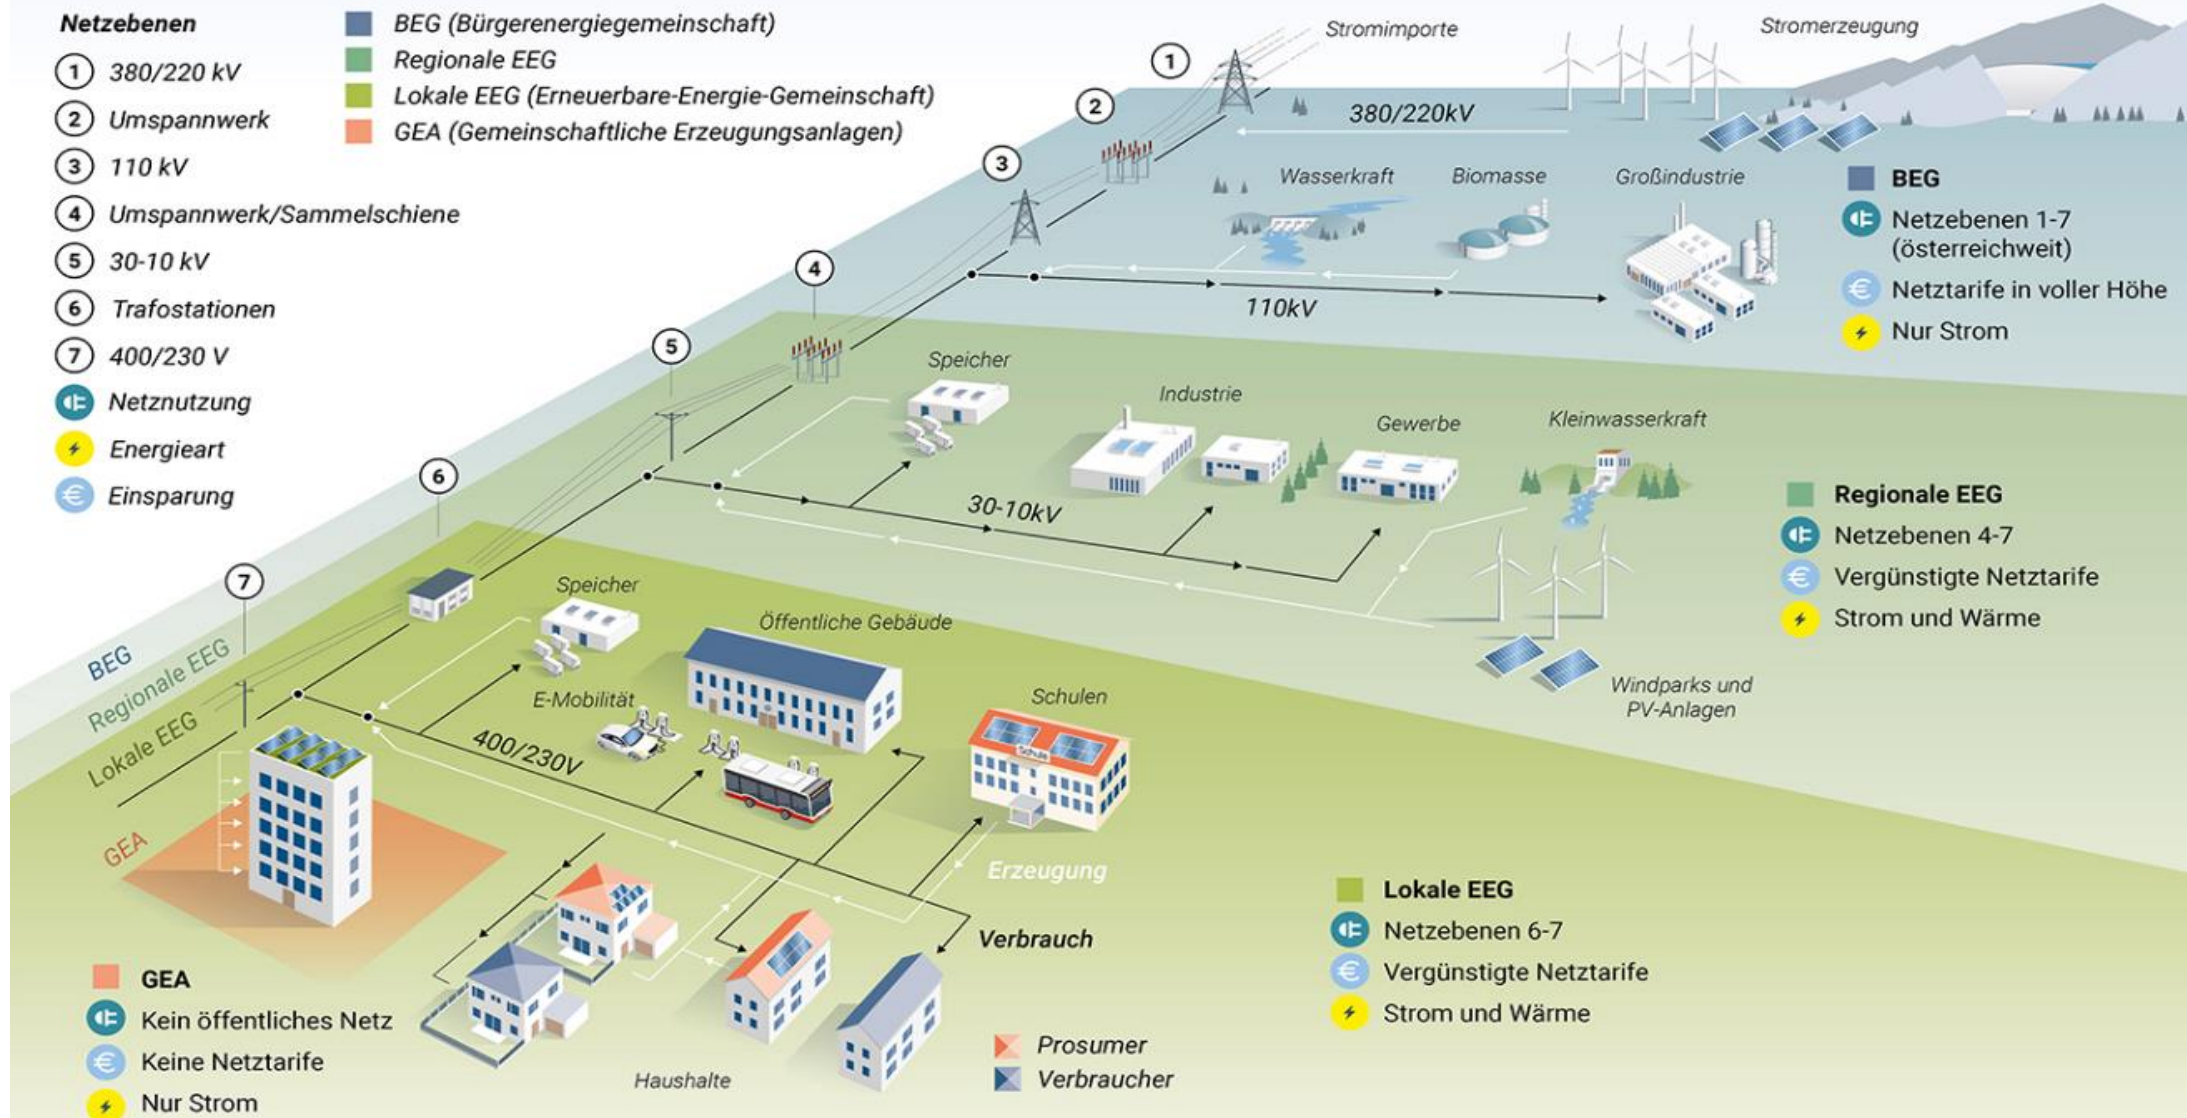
Netzebenen
1 380/220 kV
2 Umspannwerk
3 110 kV
4 Umspannwerk/Sammelschiene
5 30-10 kV
6 Trafostationen
7 400/230 V
Netznutzung
Energieart
Einsparung

BEG (Bürgerenergiegemeinschaft)
Regionale EEG
Lokale EEG (Erneuerbare-Energie-Gemeinschaft)
GEA (Gemeinschaftliche Erzeugungsanlagen)

Stromimporte
Stromerzeugung
1
2
3
4
5
6
7
380/220kV
Wasserkraft
Biomasse
Großindustrie
110kV

BEG
Netzebenen 1-7 (österreichweit)
Netztarife in voller Höhe
Nur Strom

Speicher
Industrie
Gewerbe
Kleinwasserkraft
30-10kV

Regionale EEG
Netzebenen 4-7
Vergünstigte Netztarife
Strom und Wärme

Windparks und PV-Anlagen

BEG
Regionale EEG
Lokale EEG
GEA

Speicher
Öffentliche Gebäude
E-Mobilität
Schulen
Schule
400/230V
Erzeugung
Verbrauch

Lokale EEG
Netzebenen 6-7
Vergünstigte Netztarife
Strom und Wärme

GEA
Kein öffentliches Netz
Keine Netztarife
Nur Strom

Haushalte

Prosumer
Verbraucher